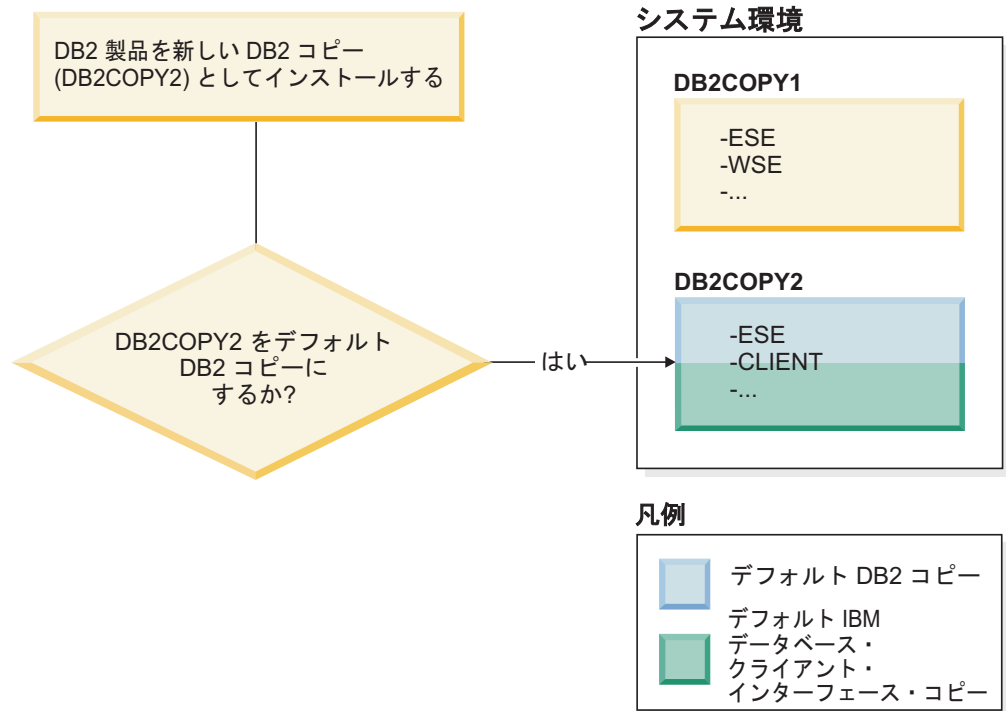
DB2 製品を新しい DB2 コピー (DB2COPY2) としてインストールする

DB2COPY2 をデフォルト DB2 コピーにするか?

はい

システム環境

DB2COPY1

-ESE
-WSE
-...

DB2COPY2

-ESE
-CLIENT
-...

凡例

デフォルト DB2 コピー

デフォルト IBM データベース・クライアント・インターフェース・コピー